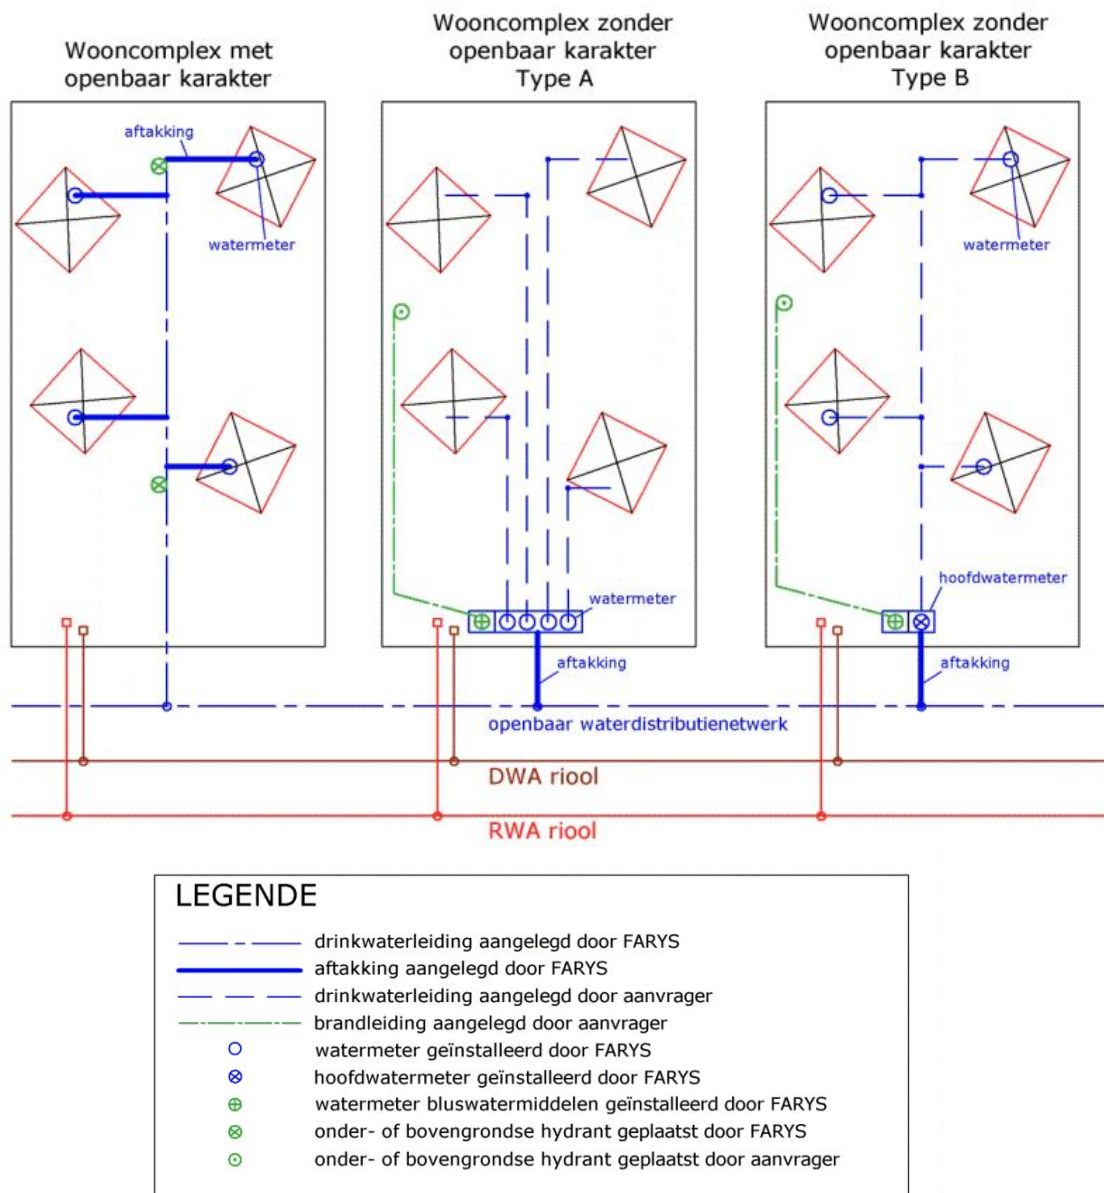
Wooncomplex met openbaar karakter

Wooncomplex zonder openbaar karakter Type A

Wooncomplex zonder openbaar karakter Type B

aftakking

watermeter

watermeter

watermeter

hoofdwatermeter

aftakking

aftakking

openbaar waterdistributienetwerk

DWA riool

RWA riool

LEGENDE

drinkwaterleiding aangelegd door FARYS
aftakking aangelegd door FARYS
drinkwaterleiding aangelegd door aanvrager
brandleiding aangelegd door aanvrager
watermeter geïnstalleerd door FARYS
hoofdwatermeter geïnstalleerd door FARYS
watermeter bluswatermiddelen geïnstalleerd door FARYS
onder- of bovengrondse hydrant geplaatst door FARYS
onder- of bovengrondse hydrant geplaatst door aanvrager